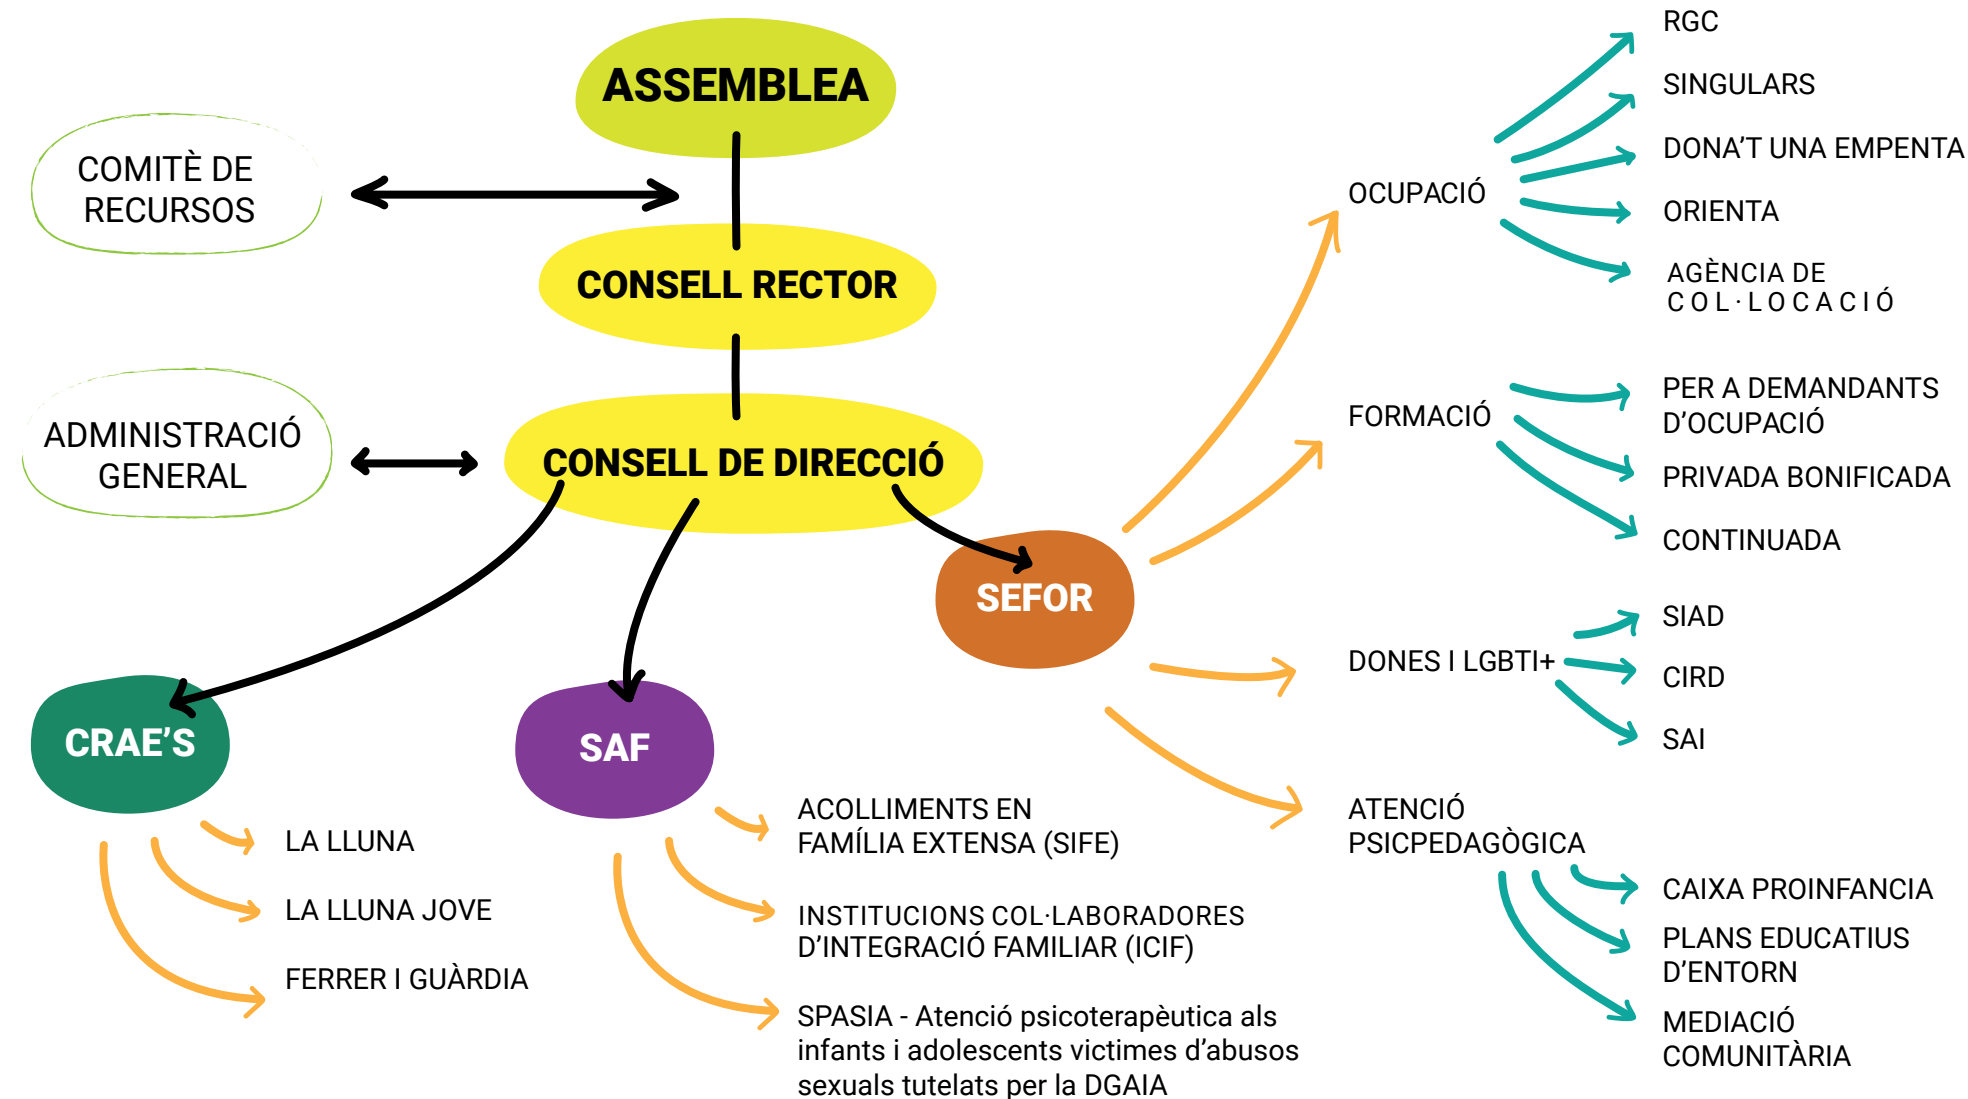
ASSEMBLEA

COMITÈ DE RECURSOS

CONSELL RECTOR

ADMINISTRACIÓ GENERAL

CONSELL DE DIRECCIÓ

CRAE'S

LA LLUNA

LA LLUNA JOVE

FERRER I GUÀRDIA

SAF

ACOLLIMENTS EN FAMÍLIA EXTENSA (SIFE)

INSTITUCIONS COL·LABORADORES D'INTEGRACIÓ FAMILIAR (ICIF)

SPASIA - Atenció psicoterapèutica als infants i adolescents victimes d'abusos sexuals tutelats per la DGAIA

SEFOR

OCUPACIÓ

RGC

SINGULARS

DONA'T UNA EMPENTA

ORIENTA

AGÈNCIA DE COL·LOCACIÓ

FORMACIÓ

PER A DEMANDANTS D'OCUPACIÓ

PRIVADA BONIFICADA

CONTINUADA

DONES I LGBTI+

SIAD

CIRD

SAI

ATENCIÓ PSICPEDAGÒGICA

CAIXA PROINFANCIA

PLANS EDUCATIUS D'ENTORN

MEDIACIÓ COMUNITÀRIA